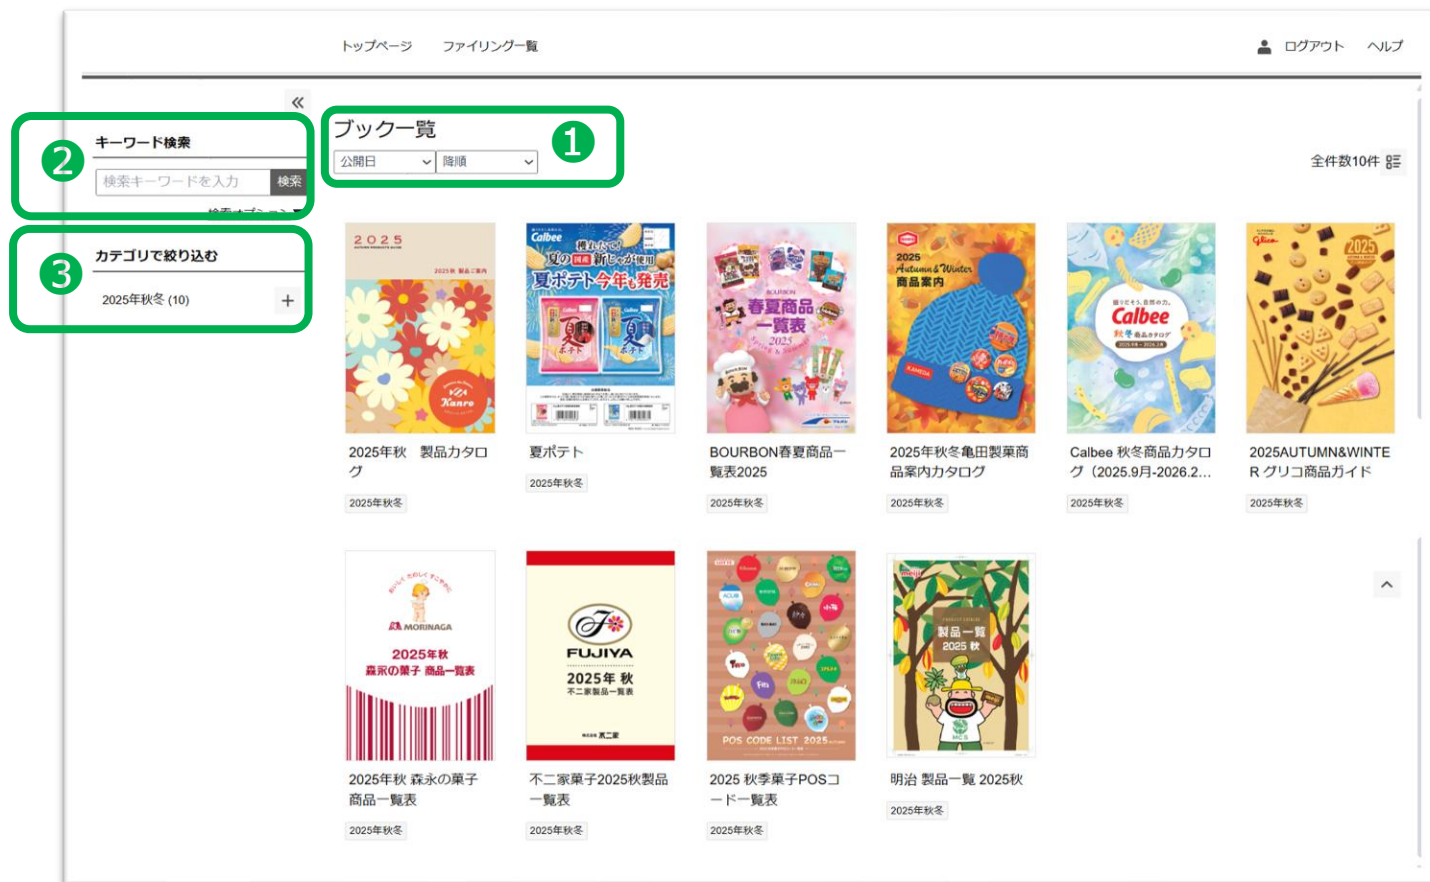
トップページ　ファイリング一覧

ログアウト　ヘルプ

«

ブック一覧
公開日　降順
❶

全件数10件

❷
キーワード検索
検索キーワードを入力　検索
検索オプション

❸
カテゴリで絞り込む
2025年秋冬 (10) +

2025年秋　製品カタログ
2025年秋冬

夏ポテト
2025年秋冬

BOURBON春夏商品一覧表2025
2025年秋冬

2025年秋冬亀田製菓商品案内カタログ
2025年秋冬

Calbee 秋冬商品カタログ（2025.9月-2026.2...
2025年秋冬

2025AUTUMN&WINTER グリコ商品ガイド
2025年秋冬

2025年秋 森永の菓子商品一覧表
2025年秋冬

不二家菓子2025秋製品一覧表
2025年秋冬

2025 秋季菓子POSコード一覧表
2025年秋冬

明治 製品一覧 2025秋
2025年秋冬